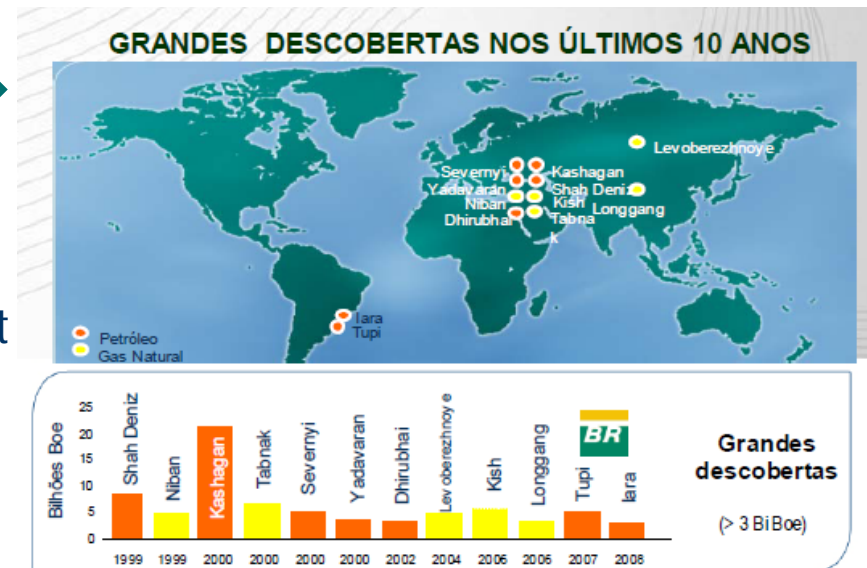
GRANDES DESCOBERTAS NOS ÚLTIMOS 10 ANOS

Levoberezhnoye
Severnyi
Kashagan
Yadavaran
Shah Deniz
Niban
Kish
Longgang
Dhirubhai
Tabnak
Iara
Tupi

Petróleo
Gas Natural

t

| | Shah Deniz | Niban | Kashagan | Tabnak | Severnyi | Yadavaran | Dhirubhai | Levoberezhnoye | Kish | Longgang | Tupi | Iara |
|---|---|---|---|---|---|---|---|---|---|---|---|---|
| | 1999 | 1999 | 2000 | 2000 | 2000 | 2000 | 2002 | 2004 | 2006 | 2006 | 2007 | 2008 |

Bilhões Boe
25
20
15
10
5
0

BR

Grandes descobertas

(> 3 Bi Boe)